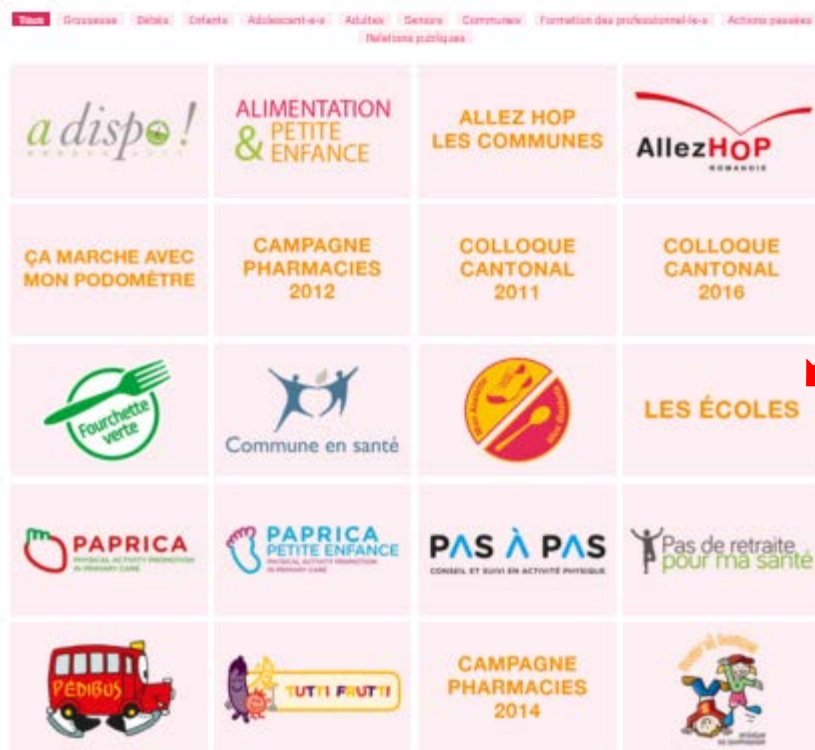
Tous Grossesse Bébés Enfants Adolescent-e-s Adultes Seniors Communes Formation des professionnel-le-s Actions passées Relations publiques

a dispo!

ALIMENTATION & PETITE ENFANCE

ALLEZ HOP LES COMMUNES

AllezHOP ROMANDIE

ÇA MARCHE AVEC MON PODOMÈTRE

CAMPAGNE PHARMACIES 2012

COLLOQUE CANTONAL 2011

COLLOQUE CANTONAL 2016

Fourchette verte

Commune en santé

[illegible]

LES ÉCOLES

PAPRICA PHYSICAL ACTIVITY PROMOTION IN PRIMARY CARE

PAPRICA PETITE ENFANCE PHYSICAL ACTIVITY PROMOTION IN PRIMARY CARE

PAS À PAS CONSEIL ET SUIVI EN ACTIVITÉ PHYSIQUE

Pas de retraite pour ma santé

PEDIBUS

TUTTI FRUTTI

CAMPAGNE PHARMACIES 2014

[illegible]